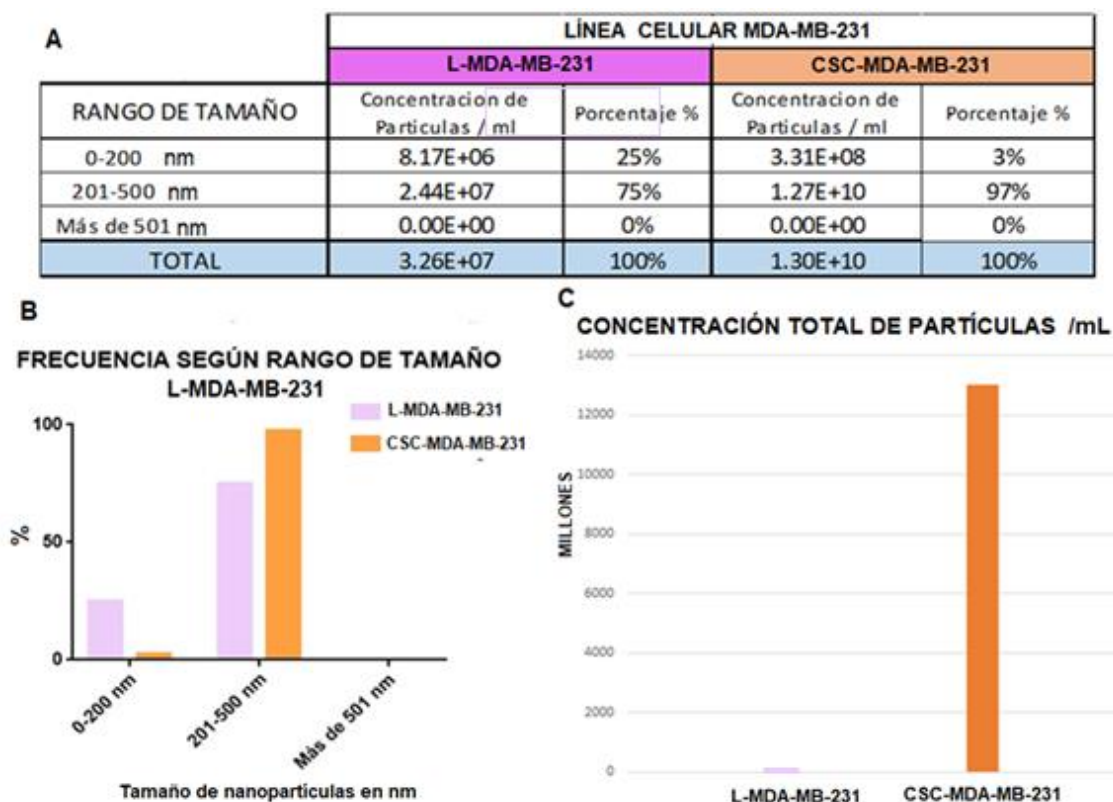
A

| | LÍNEA CELULAR MDA-MB-231 | | | |
|---|---|---|---|---|
| | L-MDA-MB-231 | | CSC-MDA-MB-231 | |
| RANGO DE TAMAÑO | Concentracion de Particulas / ml | Porcentaje % | Concentracion de Particulas / ml | Porcentaje % |
| 0-200 nm | 8.17E+06 | 25% | 3.31E+08 | 3% |
| 201-500 nm | 2.44E+07 | 75% | 1.27E+10 | 97% |
| Más de 501 nm | 0.00E+00 | 0% | 0.00E+00 | 0% |
| TOTAL | 3.26E+07 | 100% | 1.30E+10 | 100% |

B

FRECUENCIA SEGÚN RANGO DE TAMAÑO L-MDA-MB-231

L-MDA-MB-231
CSC-MDA-MB-231

%

100
50
0

0-200 nm
201-500 nm
Más de 501 nm

Tamaño de nanoparticulas en nm

C

CONCENTRACIÓN TOTAL DE PARTÍCULAS /mL

MILLONES

14000
12000
10000
8000
6000
4000
2000
0

L-MDA-MB-231
CSC-MDA-MB-231